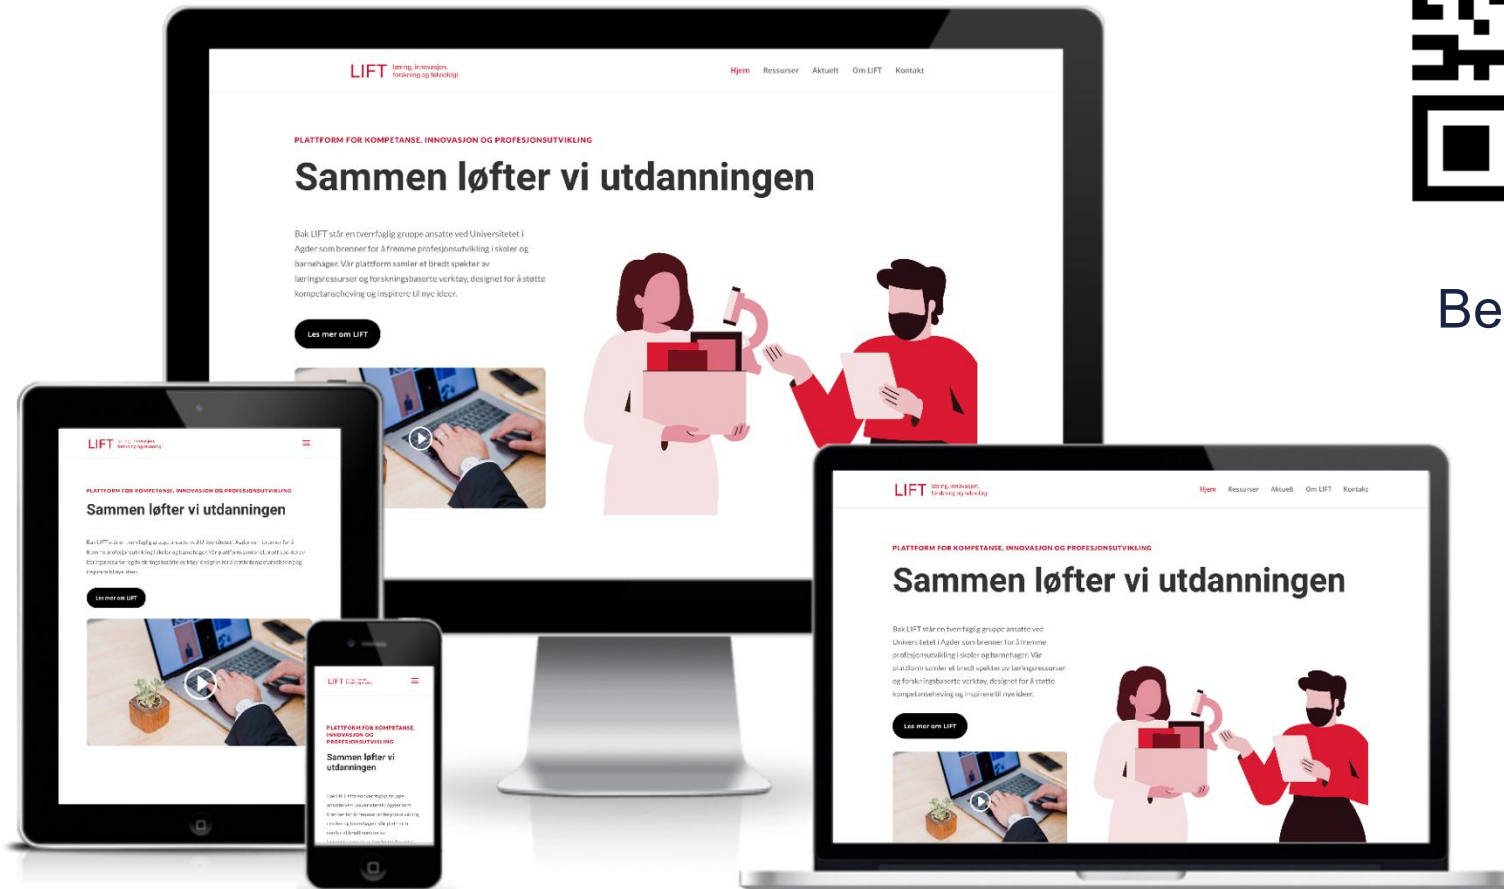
LIFT læring, innovasjon, forskning og teknologi

Hjem Ressurser Aktuelt Om LIFT Kontakt

PLATTFORM FOR KOMPETANSE, INNOVASJON OG PROFESJONSUTVIKLING

Sammen løfter vi utdanningen

Bak LIFT står en tverrfaglig gruppe ansatte ved Universitetet i Agder som brenner for å fremme profesjonsutvikling i skoler og barnehager. Vår plattform samler et bredt spekter av læringsressurser og forskningsbaserte verktøy, designet for å støtte kompetanseheving og inspirere til nye ideer.

Les mer om LIFT

Be

LIFT læring, innovasjon, forskning og teknologi

PLATTFORM FOR KOMPETANSE, INNOVASJON OG PROFESJONSUTVIKLING

Sammen løfter vi utdanningen

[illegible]

Les mer om LIFT

LIFT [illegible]

PLATTFORM FOR KOMPETANSE, INNOVASJON OG PROFESJONSUTVIKLING

Sammen løfter vi utdanningen

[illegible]

LIFT læring, innovasjon, forskning og teknologi

Hjem Ressurser Aktuelt Om LIFT Kontakt

PLATTFORM FOR KOMPETANSE, INNOVASJON OG PROFESJONSUTVIKLING

Sammen løfter vi utdanningen

Bak LIFT står en tverrfaglig gruppe ansatte ved Universitetet i Agder som brenner for å fremme profesjonsutvikling i skoler og barnehager. Vår plattform samler et bredt spekter av læringsressurser og forskningsbaserte verktøy, designet for å støtte kompetanseheving og inspirere til nye ideer.

Les mer om LIFT